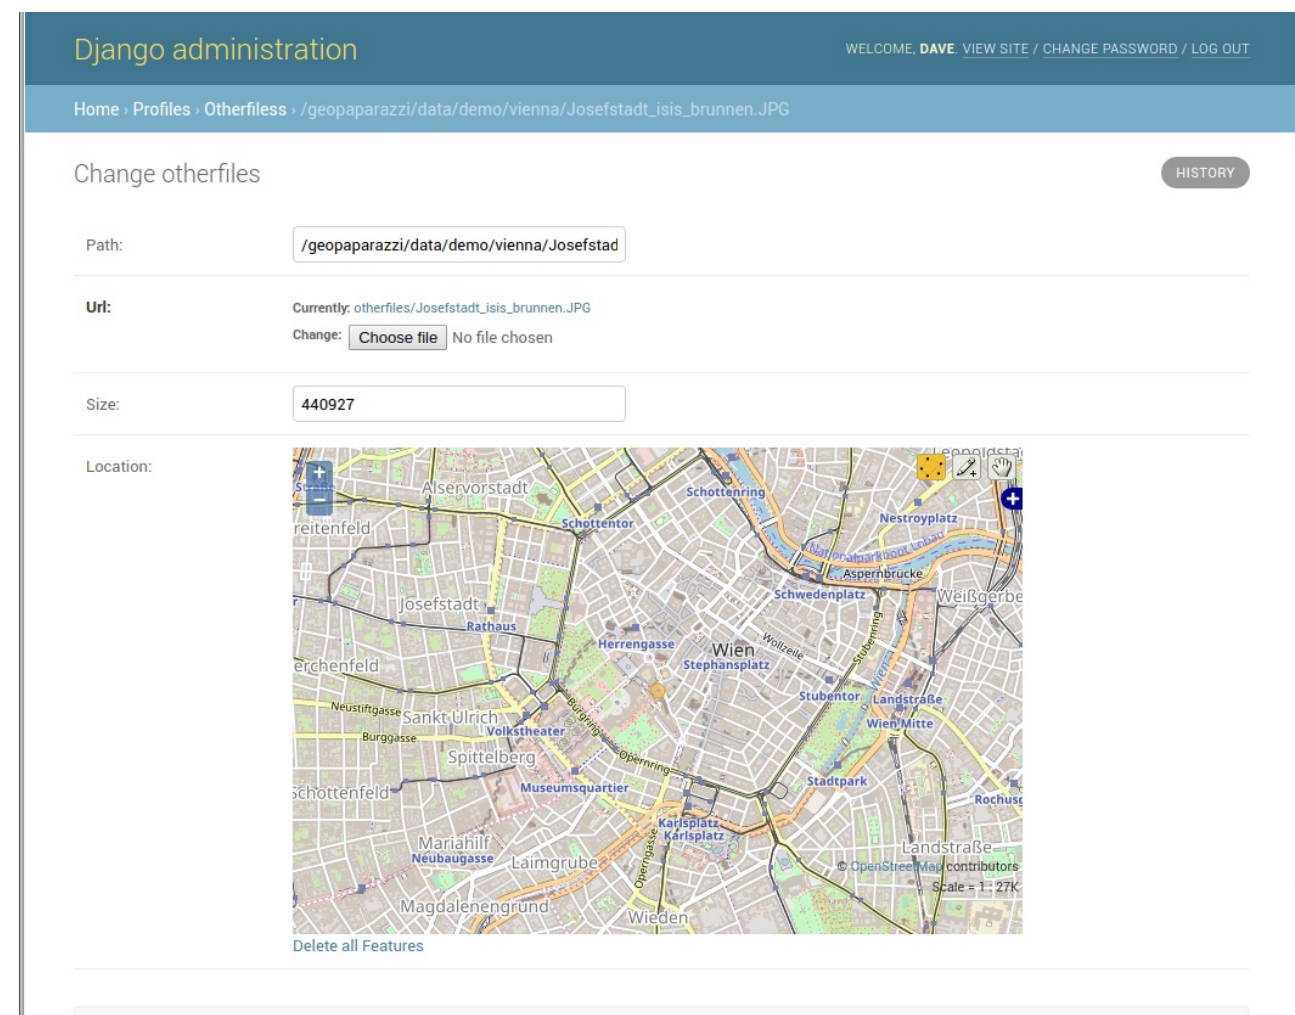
Django administration

WELCOME, DAVE. VIEW SITE / CHANGE PASSWORD / LOG OUT

Home › Profiles › Otherfiless › /geopaparazzi/data/demo/vienna/Josefstadt_isis_brunnen.JPG

Change otherfiles

HISTORY

Path: /geopaparazzi/data/demo/vienna/Josefstad

Url:
Currently: otherfiles/Josefstadt_isis_brunnen.JPG
Change: Choose file No file chosen

Size: 440927

Location:

Alservorstadt
Schottenring
reitenfeld
Schottentor
Nestroyplatz
Nationalparkboot Lobau
Aspernbrücke
Josefstadt
Schwedenplatz
Weißgerbe
Rathaus
Herrengasse
Wien
Wollzeile
Stubenring
erchenfeld
Stephansplatz
Stubentor
Landstraße
Neustiftgasse
Sankt Ulrich
Wien Mitte
Burggasse
Volkstheater
Burgring
Spittelberg
Opernring
Stadtpark
Schottenfeld
Museumsquartier
Rochusg
Karlsplatz
Karlsplatz
Mariahilf
Landstraße
Neubaugasse
Laimgrube
Operngasse
© OpenStreetMap contributors
Scale = 1 : 27K
Magdalenengrund
Wieden

Delete all Features